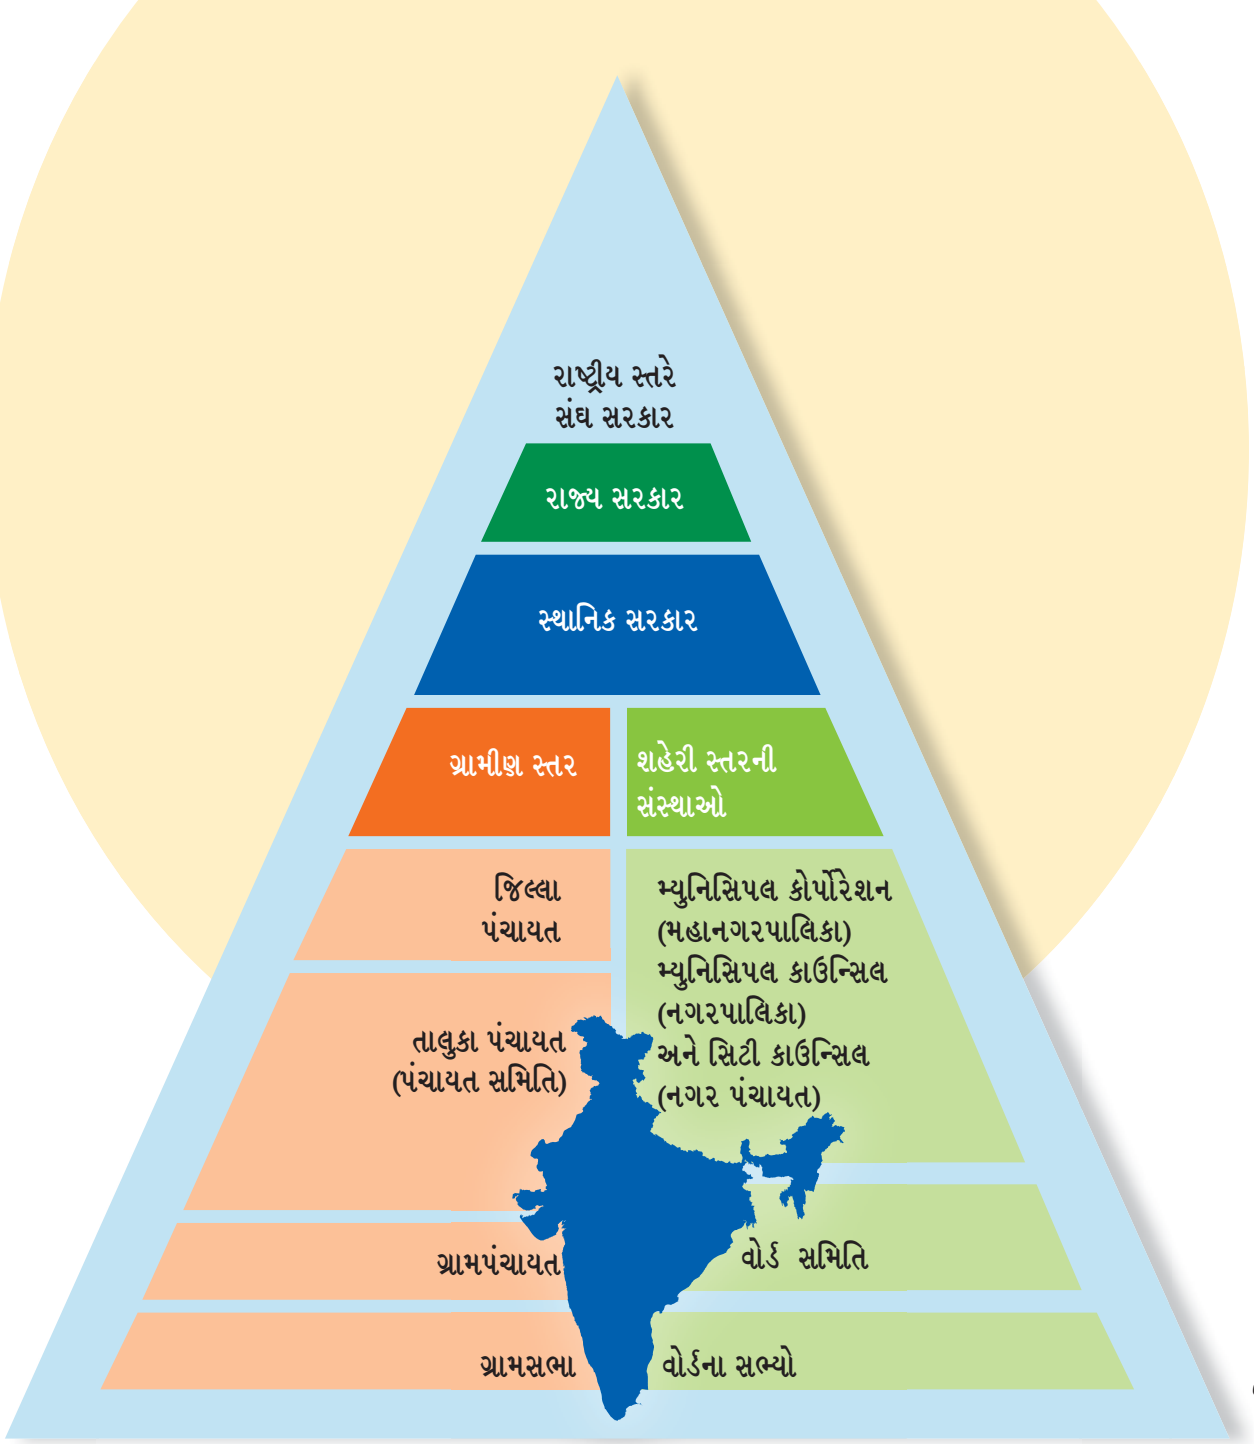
રાષ્ટ્રીય સ્તરે
સંઘ સરકાર

રાજ્ય સરકાર

સ્થાનિક સરકાર

ગ્રામીણ સ્તર

શહેરી સ્તરની
સંસ્થાઓ

જિલ્લા
પંચાયત

મ્યુનિસિપલ કોર્પોરેશન
(મહાનગરપાલિકા)
મ્યુનિસિપલ કાઉન્સિલ
(નગરપાલિકા)
અને સિટી કાઉન્સિલ
(નગર પંચાયત)

તાલુકા પંચાયત
(પંચાયત સમિતિ)

ગ્રામપંચાયત

વોર્ડ સમિતિ

ગ્રામસભા

વોર્ડના સભ્યો